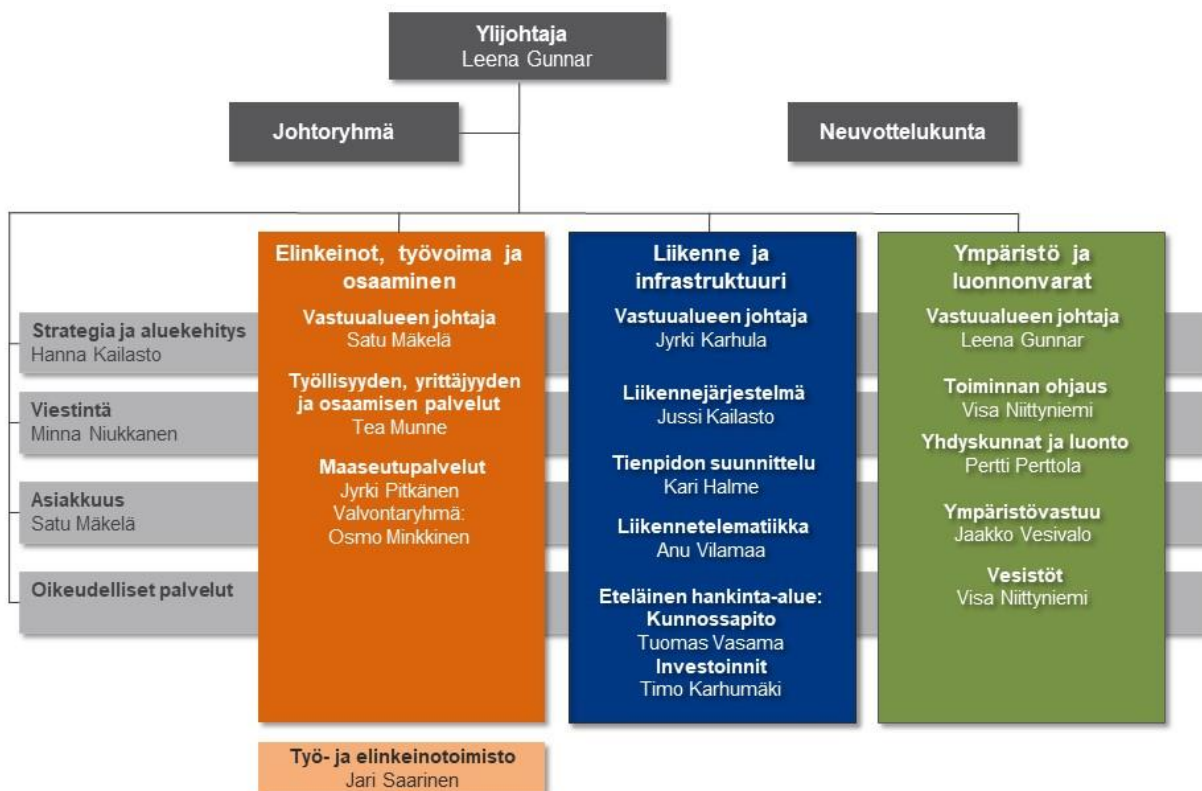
Ylijohtaja
Leena Gunnar

Johtoryhmä

Neuvottelukunta

Strategia ja aluekehitys
Hanna Kailasto

Viestintä
Minna Niukkanen

Asiakkuus
Satu Mäkelä

Oikeudelliset palvelut

Elinkeinot, työvoima ja osaaminen

Vastuualueen johtaja
Satu Mäkelä

Työllisyyden, yrittäjyyden ja osaamisen palvelut
Tea Munne

Maaseutupalvelut
Jyrki Pitkänen
Valvontaryhmä:
Osmo Minkkinen

Liikenne ja infrastruktuuri

Vastuualueen johtaja
Jyrki Karhula

Liikennejärjestelmä
Jussi Kailasto

Tienpidon suunnittelu
Kari Halme

Liikennetelematiikka
Anu Vilamaa

Eteläinen hankinta-alue:
Kunnossapito
Tuomas Vasama
Investoinnit
Timo Karhumäki

Ympäristö ja luonnonvarat

Vastuualueen johtaja
Leena Gunnar

Toiminnan ohjaus
Visa Niittyniemi

Yhdyskunnat ja luonto
Pertti Perttola

Ympäristövastuu
Jaakko Vesivalo

Vesistöt
Visa Niittyniemi

Työ- ja elinkeinotoimisto
Jari Saarinen